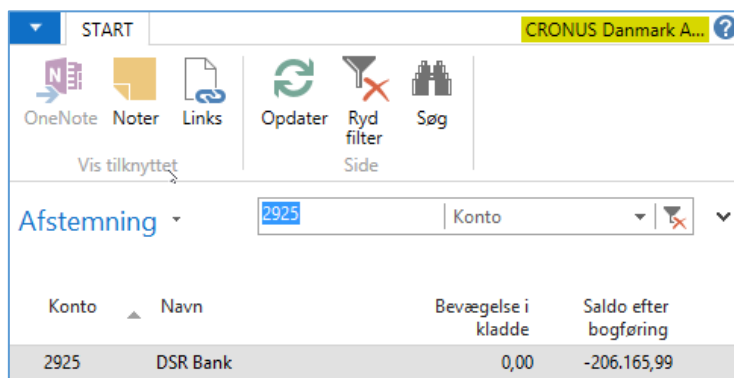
START

CRONUS Danmark A...

OneNote Noter Links

Vis tilknyttet

Opdater Ryd filter Søg

Side

Afstemning

2925

Konto

| Konto | Navn | Bevægelse i kladde | Saldo efter bogføring |
|---|---|---|---|
| 2925 | DSR Bank | 0,00 | -206.165,99 |